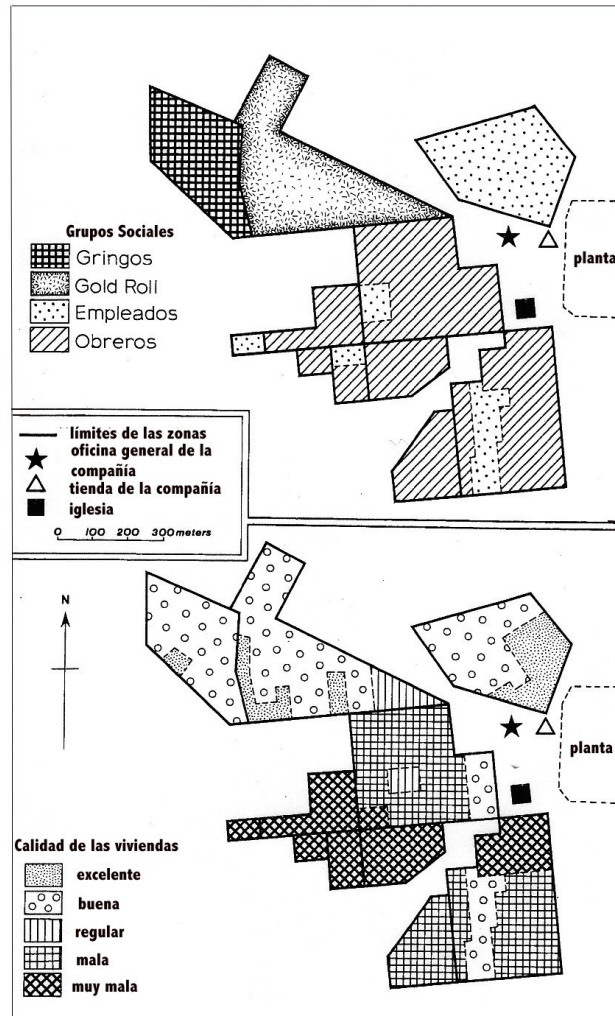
Grupos Sociales
Gringos
Gold Roll
Empleados
Obreros

planta

límites de las zonas
oficina general de la compañía
tienda de la compañía
iglesia
0 100 200 300 meters

N

planta

Calidad de las viviendas
excelente
buena
regular
mala
muy mala